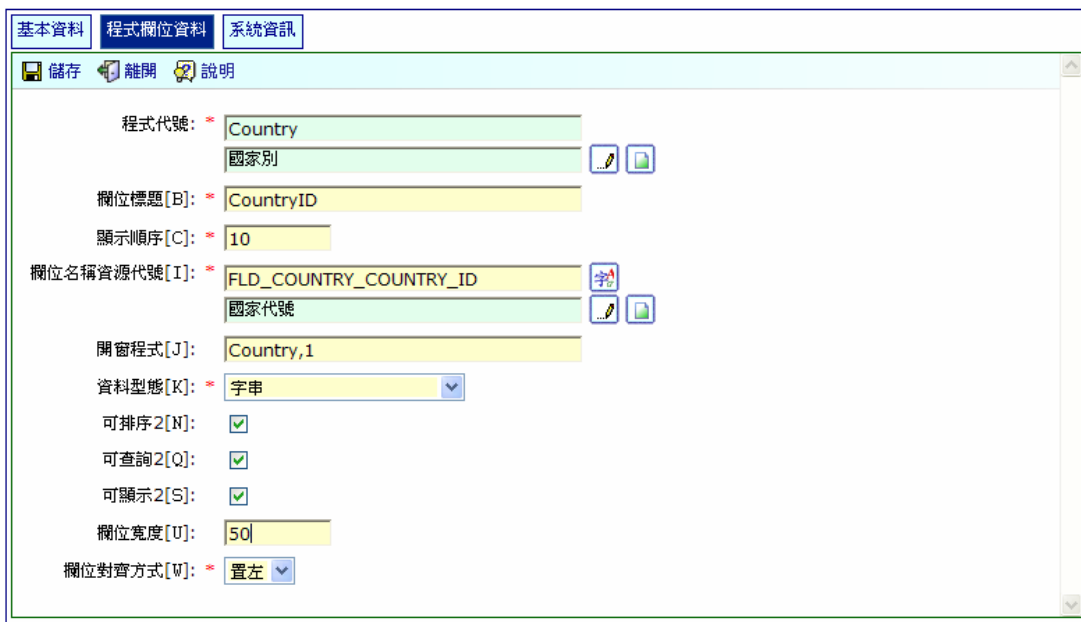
基本資料 程式欄位資料 系統資訊

儲存 離開 說明

程式代號: * Country
國家別

欄位標題[B]: * CountryID

顯示順序[C]: * 10

欄位名稱資源代號[I]: * FLD_COUNTRY_COUNTRY_ID
國家代號

開窗程式[J]: Country,1

資料型態[K]: * 字串

可排序2[N]:

可查詢2[Q]:

可顯示2[S]:

欄位寬度[U]: 50

欄位對齊方式[W]: * 置左